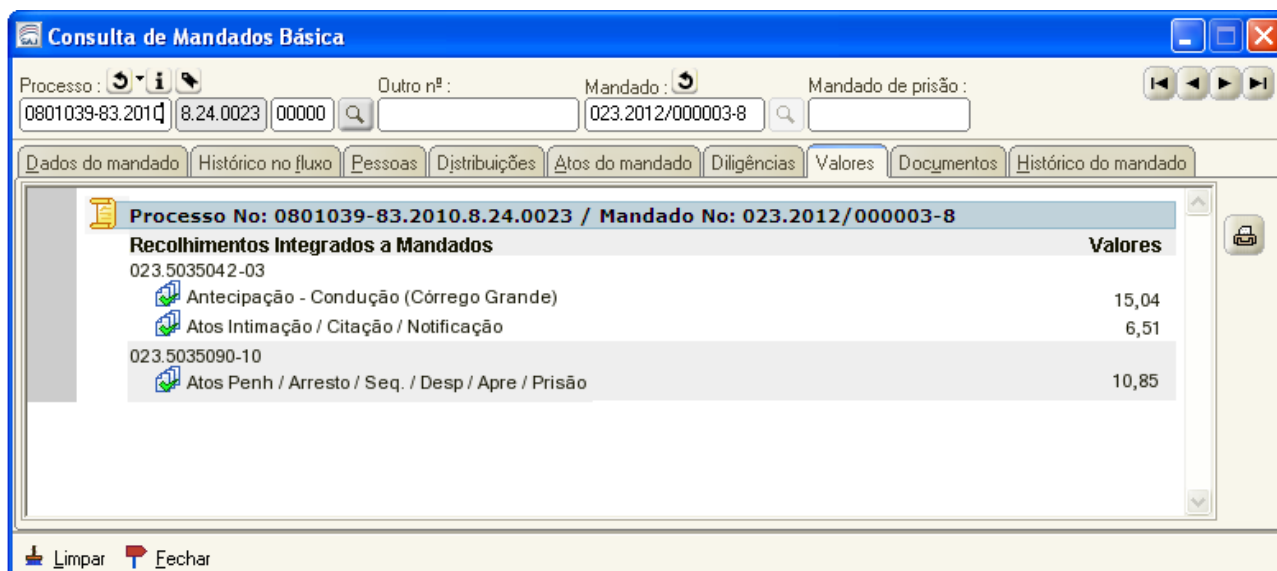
Consulta de Mandados Básica

Processo : i

Outro nº :

Mandado :

Mandado de prisão :

0801039-83.2010 8.24.0023 00000

023.2012/000003-8

Dados do mandado | Histórico no fluxo | Pessoas | Distribuições | Atos do mandado | Diligências | Valores | Documentos | Histórico do mandado

Processo No: 0801039-83.2010.8.24.0023 / Mandado No: 023.2012/000003-8

| Recolhimentos Integrados a Mandados | Valores |
|---|---|
| 023.5035042-03 | |
| Antecipação - Condução (Córrego Grande) | 15,04 |
| Atos Intimação / Citação / Notificação | 6,51 |
| 023.5035090-10 | |
| Atos Penh / Arresto / Seq. / Desp / Apre / Prisão | 10,85 |

Limpar Fechar